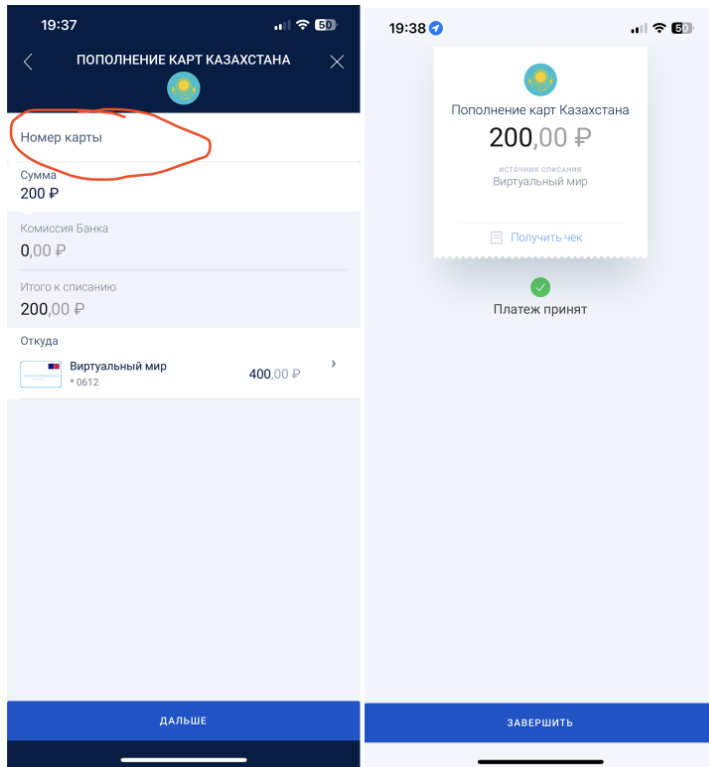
19:37

50

ПОПОЛНЕНИЕ КАРТ КАЗАХСТАНА

Номер карты

Сумма
200 ₽

Комиссия Банка
0,00 ₽

Итого к списанию
200,00 ₽

Откуда

Виртуальный мир
* 0612

400,00 ₽

ДАЛЬШЕ

19:38

50

Пополнение карт Казахстана
200,00 ₽

источник списания
Виртуальный мир

Получить чек

Платеж принят

ЗАВЕРШИТЬ